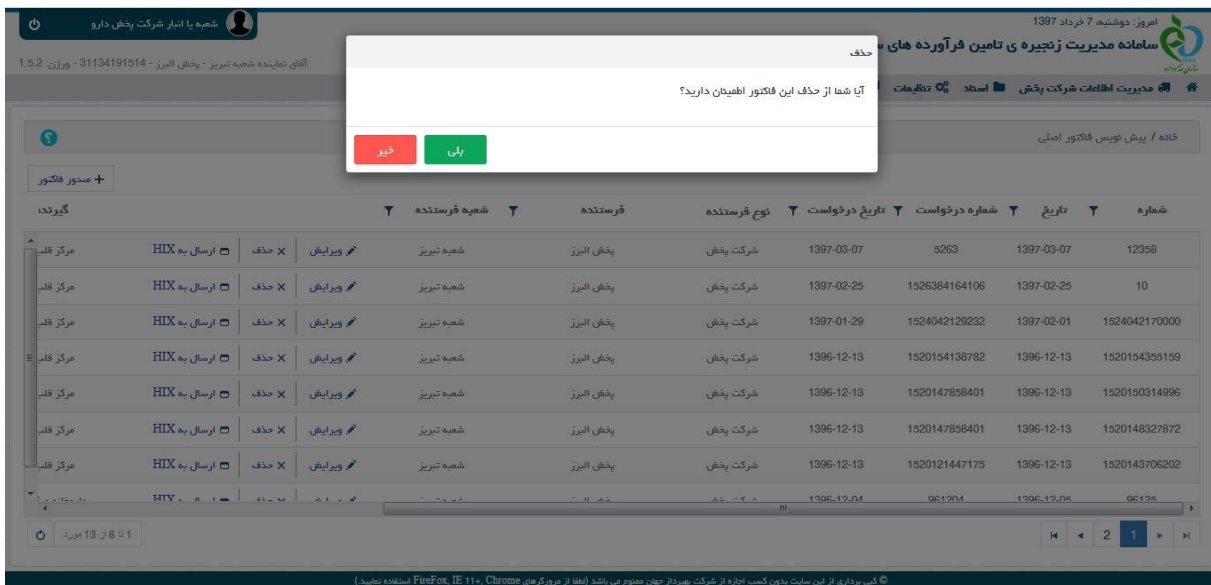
امروز: دوشنبه، 7 خرداد 1397
سامانه مدیریت زنجیره ی تامین فرآورده های
شعبه یا انبار شرکت پخش دارو
آقای نماینده شعبه تبریز - پخش البرز - 31134191514 - ورژن 1.5.2

مدیریت اطلاعات شرکت پخش | اسناد | تنظیمات

خانه / پیش نویس فاکتور اصلی

حذف
آیا شما از حذف این فاکتور اطمینان دارید؟
بلی
خیر

+ صدور فاکتور

| شماره | تاریخ | شماره درخواست | تاریخ درخواست | نوع فرستنده | فرستنده | شعبه فرستنده | | گیرنده |
|---|---|---|---|---|---|---|---|---|
| 12358 | 1397-03-07 | 5263 | 1397-03-07 | شرکت پخش | پخش البرز | شعبه تبریز | ویرایش ✕ حذف ارسال به HIX | مرکز قلب |
| 10 | 1397-02-25 | 1526384164106 | 1397-02-25 | شرکت پخش | پخش البرز | شعبه تبریز | ویرایش ✕ حذف ارسال به HIX | مرکز قلب |
| 1524042170000 | 1397-02-01 | 1524042129232 | 1397-01-29 | شرکت پخش | پخش البرز | شعبه تبریز | ویرایش ✕ حذف ارسال به HIX | مرکز قلب |
| 1520154355159 | 1396-12-13 | 1520154138782 | 1396-12-13 | شرکت پخش | پخش البرز | شعبه تبریز | ویرایش ✕ حذف ارسال به HIX | مرکز قلب |
| 1520150314996 | 1396-12-13 | 1520147858401 | 1396-12-13 | شرکت پخش | پخش البرز | شعبه تبریز | ویرایش ✕ حذف ارسال به HIX | مرکز قلب |
| 1520148327872 | 1396-12-13 | 1520147858401 | 1396-12-13 | شرکت پخش | پخش البرز | شعبه تبریز | ویرایش ✕ حذف ارسال به HIX | مرکز قلب |
| 1520143706202 | 1396-12-13 | 1520121447175 | 1396-12-13 | شرکت پخش | پخش البرز | شعبه تبریز | ویرایش ✕ حذف ارسال به HIX | مرکز قلب |
| 96125 | 1396-12-05 | 961204 | 1396-12-04 | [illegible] | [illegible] | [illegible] | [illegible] | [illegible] |

1 تا 8 از 13 مورد
2 1

© کپی برداری از این سایت بدون کسب اجازه از شرکت بهرداز جهان ممنوع می باشد (لطفا از مرورگرهای FireFox, IE 11+, Chrome استفاده نمایید.)